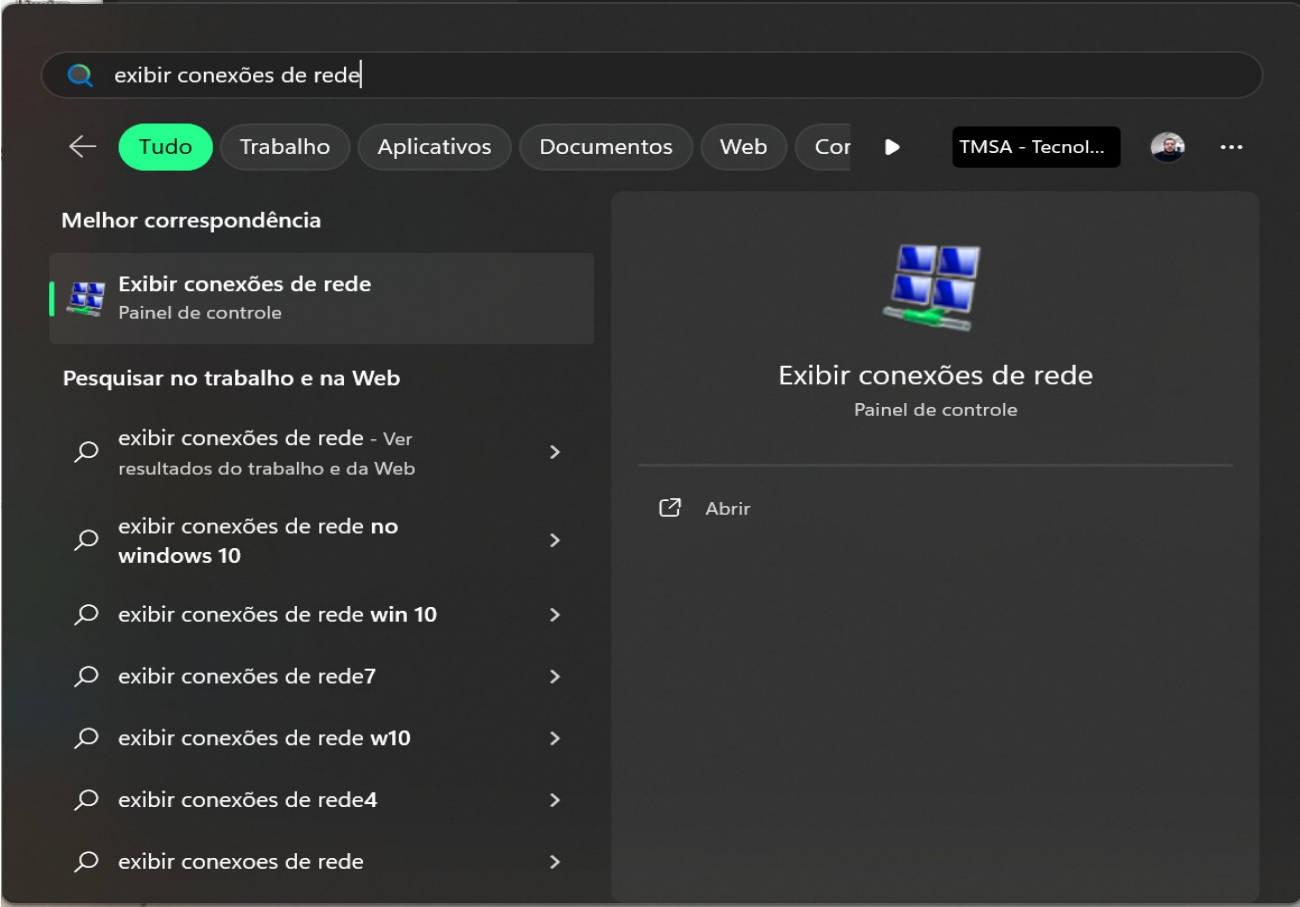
exibir conexões de rede

Tudo
Trabalho
Aplicativos
Documentos
Web
Cor
TMSA - Tecnol...
...

Melhor correspondência

Exibir conexões de rede
Painel de controle

Pesquisar no trabalho e na Web

exibir conexões de rede - Ver resultados do trabalho e da Web

exibir conexões de rede no windows 10

exibir conexões de rede win 10

exibir conexões de rede7

exibir conexões de rede w10

exibir conexões de rede4

exibir conexoes de rede

Exibir conexões de rede
Painel de controle

Abrir